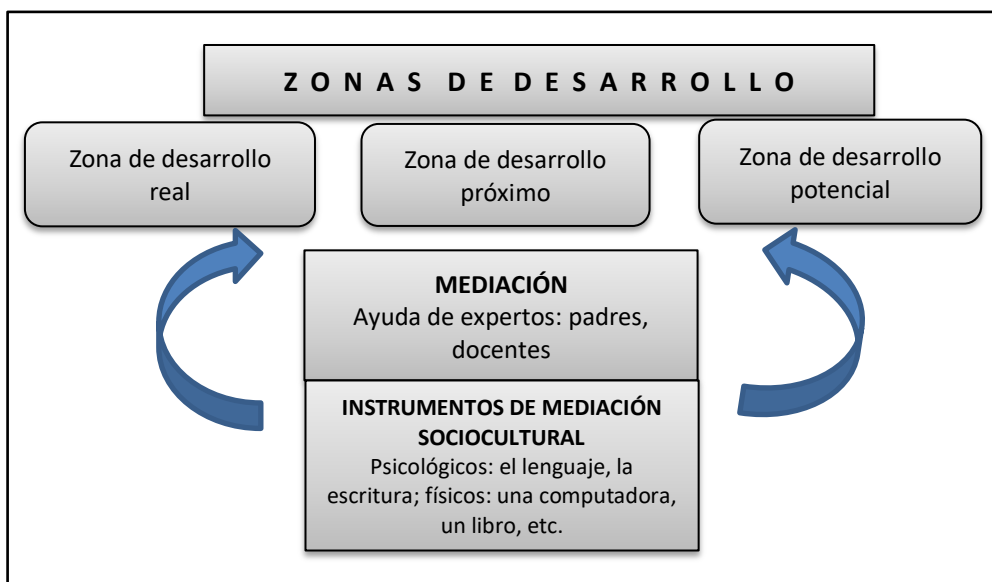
Z O N A S D E D E S A R R O L L O

Zona de desarrollo real

Zona de desarrollo próximo

Zona de desarrollo potencial

MEDIACIÓN
Ayuda de expertos: padres, docentes

INSTRUMENTOS DE MEDIACIÓN SOCIOCULTURAL
Psicológicos: el lenguaje, la escritura; físicos: una computadora, un libro, etc.